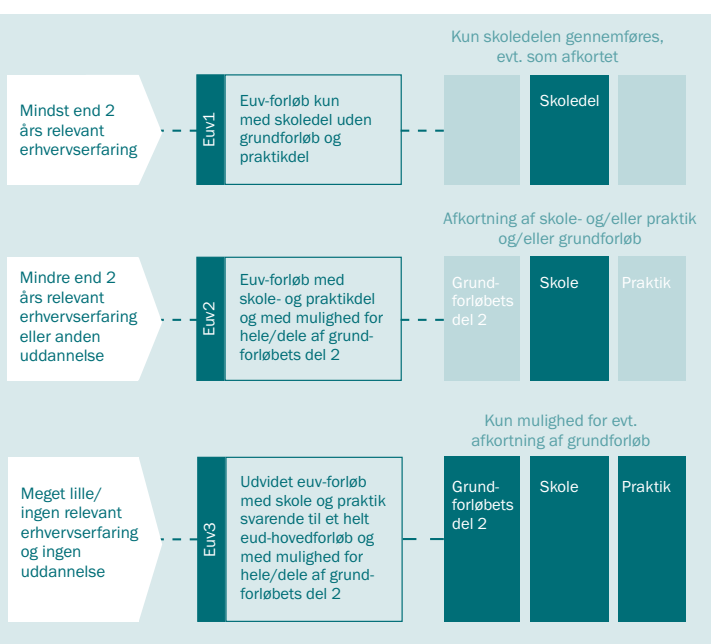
Kun skoledelen gennemføres, evt. som afkortet

Mindst end 2 års relevant erhvervserfaring

Euv1

Euv-forløb kun med skoledel uden grundforløb og praktikdel

Skoledel

Afkortning af skole- og/eller praktik og/eller grundforløb

Mindre end 2 års relevant erhvervserfaring eller anden uddannelse

Euv2

Euv-forløb med skole- og praktikdel og med mulighed for hele/dele af grundforløbets del 2

Grundforløbets del 2

Skole

Praktik

Kun mulighed for evt. afkortning af grundforløb

Meget lille/ ingen relevant erhvervserfaring og ingen uddannelse

Euv3

Udvidet euv-forløb med skole og praktik svarende til et helt eud-hovedforløb og med mulighed for hele/dele af grundforløbets del 2

Grundforløbets del 2

Skole

Praktik